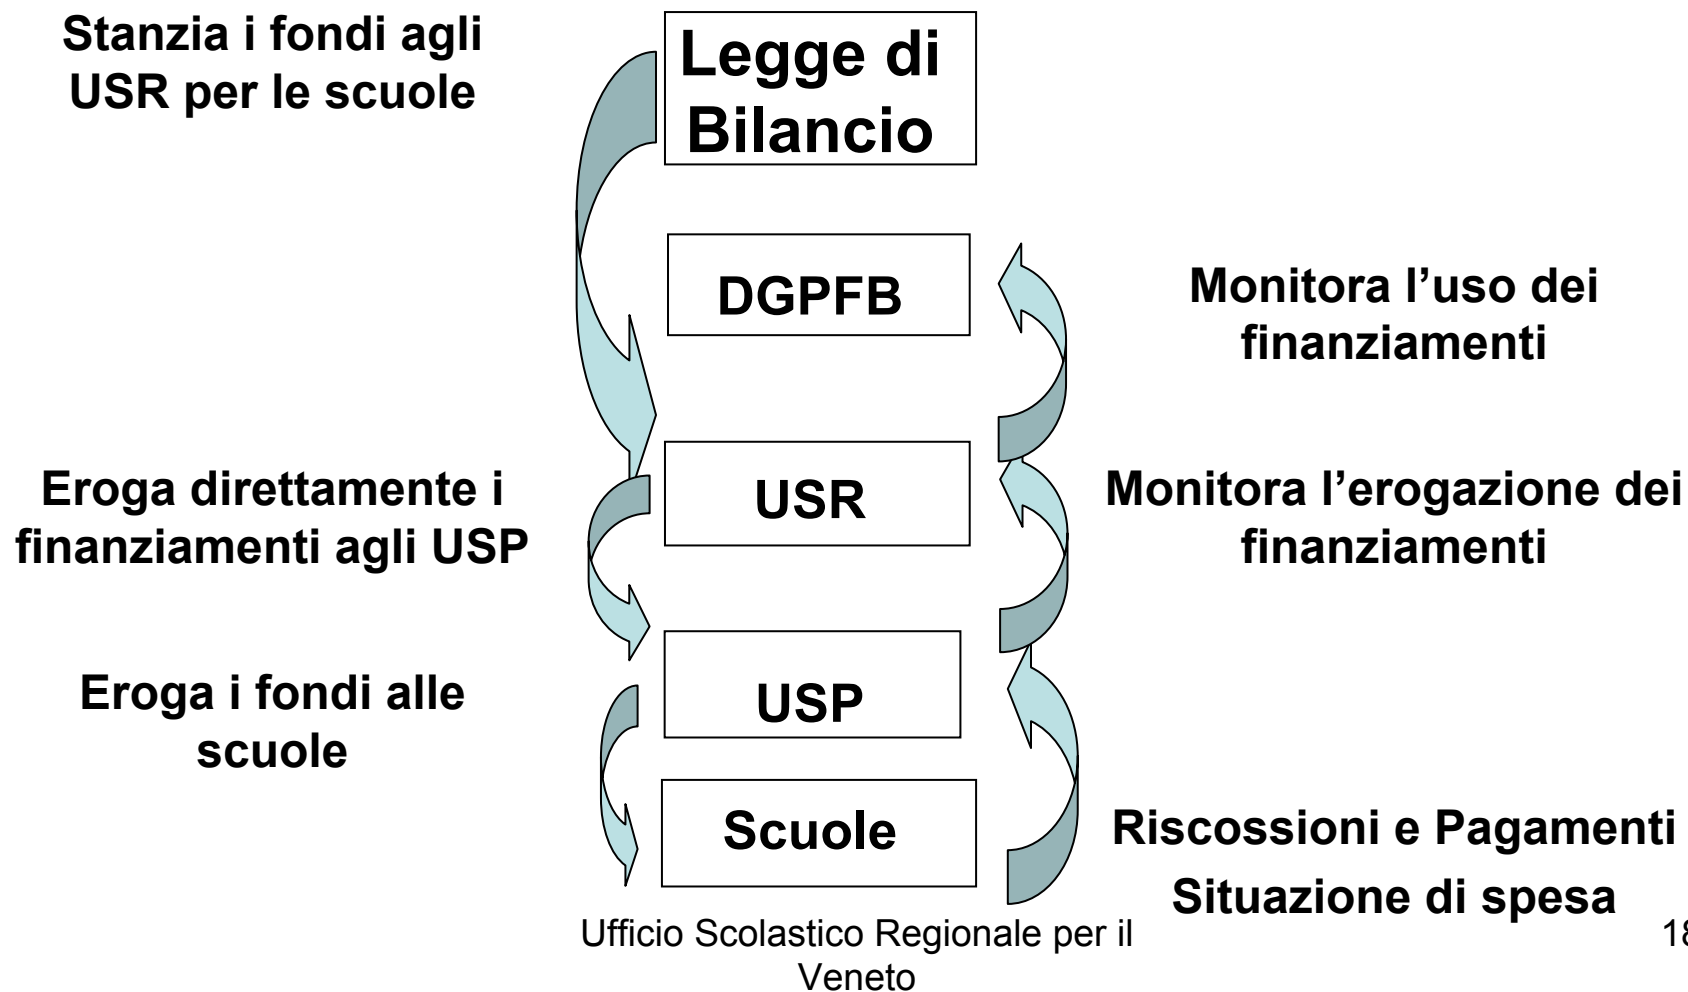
Stanzia i fondi agli USR per le scuole

Legge di Bilancio

DGPFB

Monitora l'uso dei finanziamenti

Eroga direttamente i finanziamenti agli USP

USR

Monitora l'erogazione dei finanziamenti

Eroga i fondi alle scuole

USP

Scuole

Riscossioni e Pagamenti

Situazione di spesa

Ufficio Scolastico Regionale per il Veneto

18